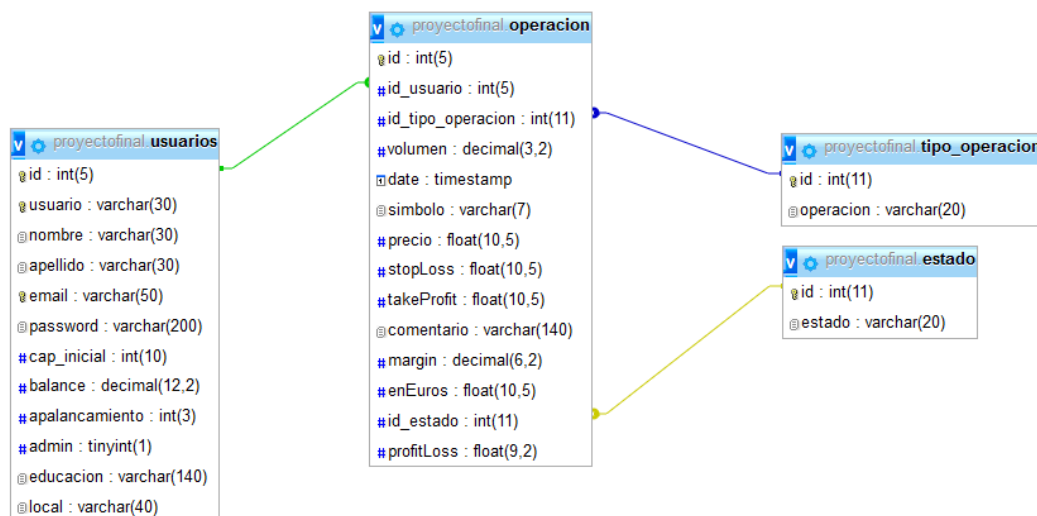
proyectofinal usuarios
id : int(5)
usuario : varchar(30)
nombre : varchar(30)
apellido : varchar(30)
email : varchar(50)
password : varchar(200)
cap_inicial : int(10)
balance : decimal(12,2)
apalancamiento : int(3)
admin : tinyint(1)
educacion : varchar(140)
local : varchar(40)

proyectofinal operacion
id : int(5)
id_usuario : int(5)
id_tipo_operacion : int(11)
volumen : decimal(3,2)
date : timestamp
simbolo : varchar(7)
precio : float(10,5)
stopLoss : float(10,5)
takeProfit : float(10,5)
comentario : varchar(140)
margin : decimal(6,2)
enEuros : float(10,5)
id_estado : int(11)
profitLoss : float(9,2)

proyectofinal tipo_operacion
id : int(11)
operacion : varchar(20)

proyectofinal estado
id : int(11)
estado : varchar(20)